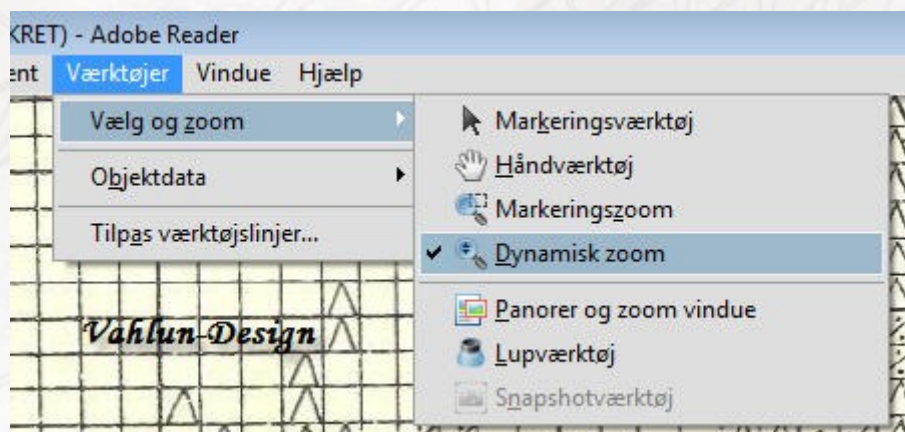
KRET) - Adobe Reader

ent Værktøjer Vindue Hjælp

Vælg og zoom

Objektdata

Tilpas værktøjslinjer...

Markeringsværktøj

Håndværktøj

Markeringszoom

✔ Dynamisk zoom

Panorer og zoom vindue

Lupværktøj

Snapshotværktøj

Vahlun-Design